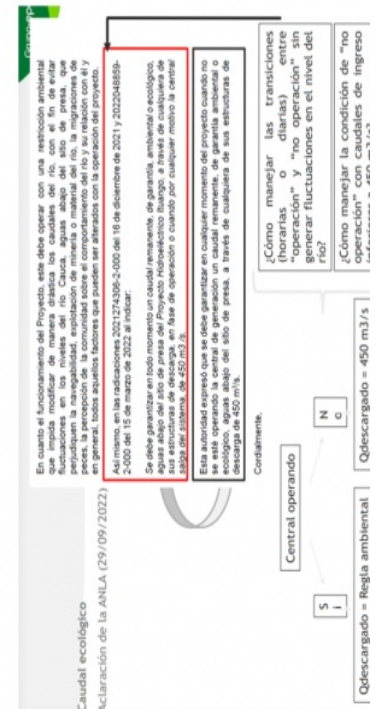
Caudal ecológico
Aclaración de la ANLA (29/09/2022)

En cuanto el funcionamiento del Proyecto, este debe operar con una restricción ambiental que impida modificar de manera drástica los caudales del río, con el fin de evitar fluctuaciones en los niveles del río Cauca, aguas abajo del sitio de presa, que perjudiquen la navegabilidad, explotación de minería o material del río, la migraciones de peces, la percepción de la comunidad sobre el comportamiento del río y su dinámica y en general, todos aquellos factores que pueden ser alterados con la operación del proyecto.

Así mismo, en las radicaciones 2021274306-2-000 del 16 de diciembre de 2021 y 2022048659-2-000 del 15 de marzo de 2022 al indicar:

Se debe garantizar en todo momento un caudal remanente, de garantía, ambiental o ecológico, aguas abajo del sitio de presa del Proyecto Hidroeléctrico Ituango, a través de cualquiera de sus estructuras de descarga, en fase de operación o cuando por cualquier motivo la central salga del sistema, de 450 m3/s.

Esta autoridad expresó que se debe garantizar en cualquier momento del proyecto cuando no se esté operando la central de generación un caudal remanente, de garantía ambiental o ecológico, aguas abajo del sitio de presa, a través de cualquiera de sus estructuras de descarga de 450 m3/s.

Cordialmente,

Central operando

Si

No

Qdescargado = Regla ambiental

Qdescargado = 450 m3/s

¿Cómo manejar las transiciones (horarias o diarias) entre "operación" y "no operación" sin generar fluctuaciones en el nivel del río?

¿Cómo manejar la condición de "no operación" con caudales de ingreso inferiores a 450 m3/s?